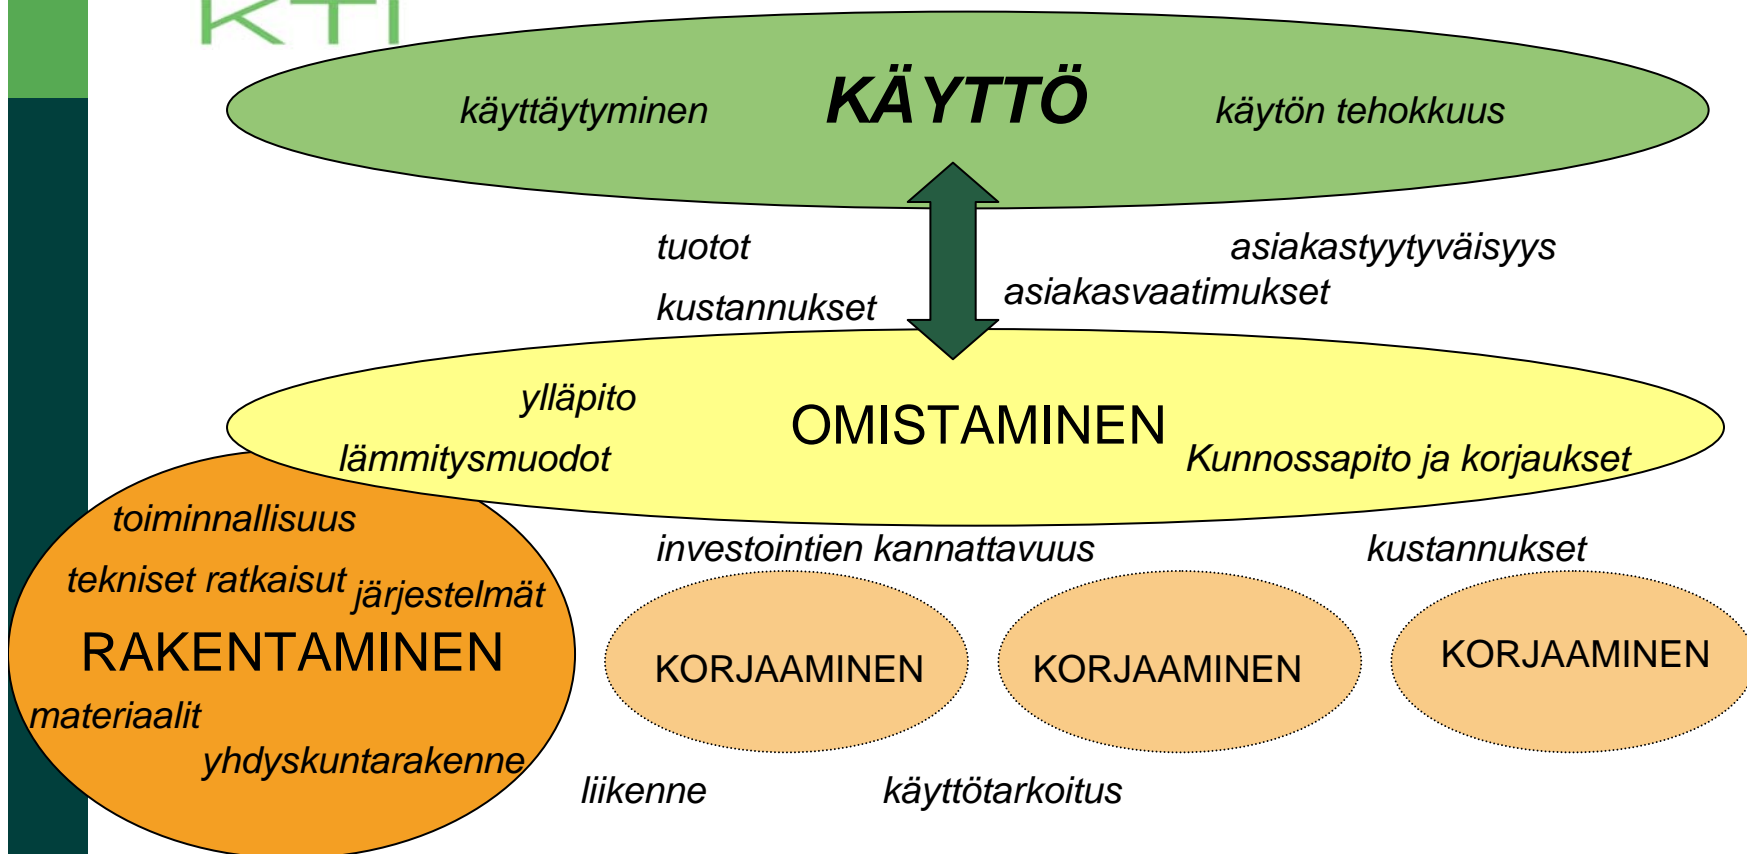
KTI

käyttäytyminen KÄYTTÖ käytön tehokkuus

tuotot

kustannukset

asiakastyytyväisyys

asiakasvaatimukset

ylläpito

lämmitysmuodot

OMISTAMINEN

Kunnossapito ja korjaukset

toiminnallisuus

tekniset ratkaisut järjestelmät

RAKENTAMINEN

materiaalit

yhdyskuntarakenne

investointien kannattavuus

kustannukset

KORJAAMINEN

KORJAAMINEN

KORJAAMINEN

liikenne

käyttötarkoitus